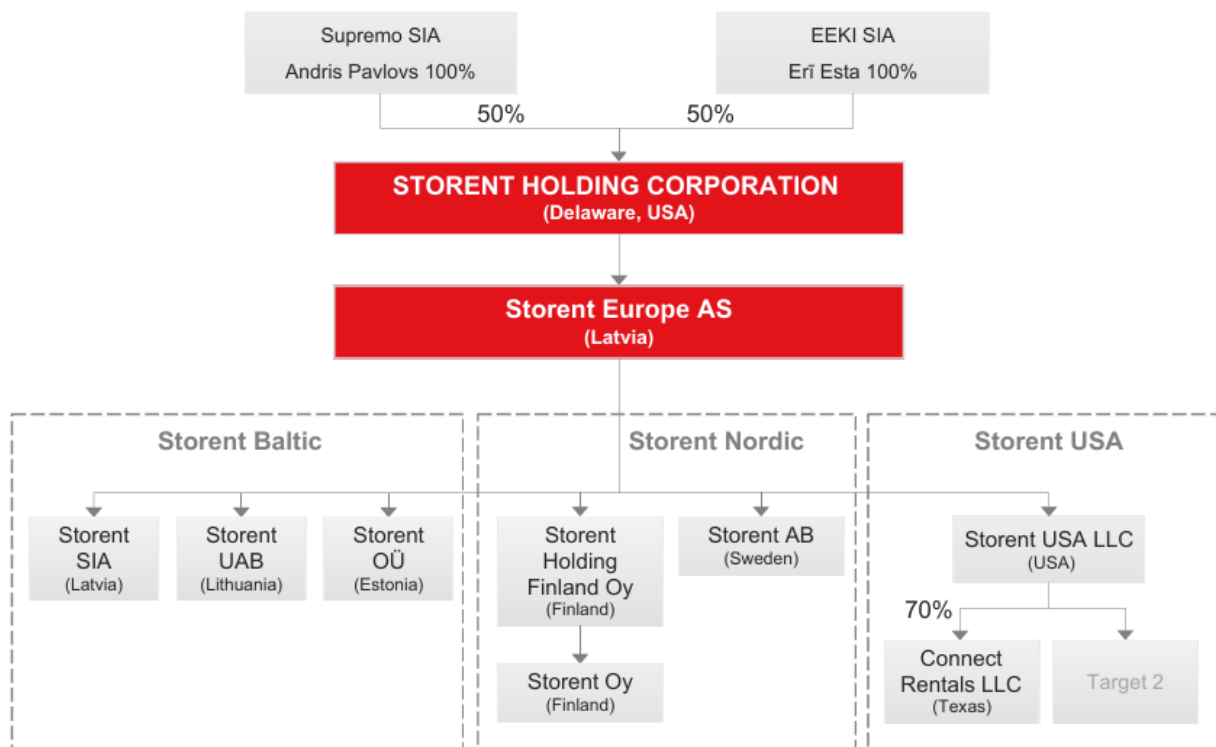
Supremo SIA
Andris Pavlovs 100%

EEKI SIA
Erī Esta 100%

50%

50%

STORENT HOLDING CORPORATION
(Delaware, USA)

Storent Europe AS
(Latvia)

Storent Baltic

Storent SIA
(Latvia)

Storent UAB
(Lithuania)

Storent OÜ
(Estonia)

Storent Nordic

Storent Holding Finland Oy
(Finland)

Storent Oy
(Finland)

Storent AB
(Sweden)

Storent USA

Storent USA LLC
(USA)

70%

Connect Rentals LLC
(Texas)

Target 2